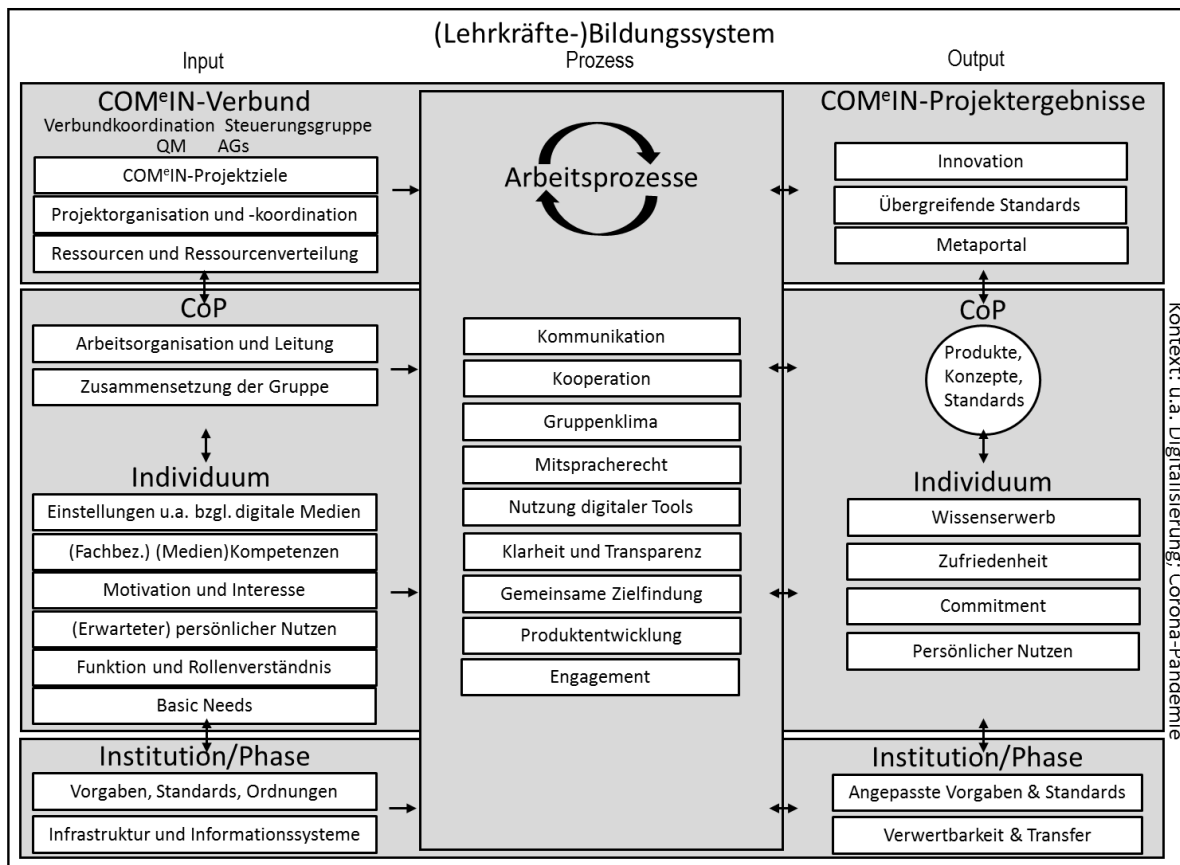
(Lehrkräfte-)Bildungssystem

Input

Prozess

Output

COM$^{e}$IN-Verbund

Verbundkoordination Steuerungsgruppe
QM AGs

COM$^{e}$IN-Projektziele

Projektorganisation und -koordination

Ressourcen und Ressourcenverteilung

Arbeitsprozesse

COM$^{e}$IN-Projektergebnisse

Innovation

Übergreifende Standards

Metaportal

CoP

Arbeitsorganisation und Leitung

Zusammensetzung der Gruppe

Individuum

Einstellungen u.a. bzgl. digitale Medien

(Fachbez.) (Medien)Kompetenzen

Motivation und Interesse

(Erwarteter) persönlicher Nutzen

Funktion und Rollenverständnis

Basic Needs

Kommunikation

Kooperation

Gruppenklima

Mitspracherecht

Nutzung digitaler Tools

Klarheit und Transparenz

Gemeinsame Zielfindung

Produktentwicklung

Engagement

CoP

Produkte, Konzepte, Standards

Individuum

Wissenserwerb

Zufriedenheit

Commitment

Persönlicher Nutzen

Kontext: u.a. Digitalisierung, Corona-Pandemie

Institution/Phase

Vorgaben, Standards, Ordnungen

Infrastruktur und Informationssysteme

Institution/Phase

Angepasste Vorgaben & Standards

Verwertbarkeit & Transfer